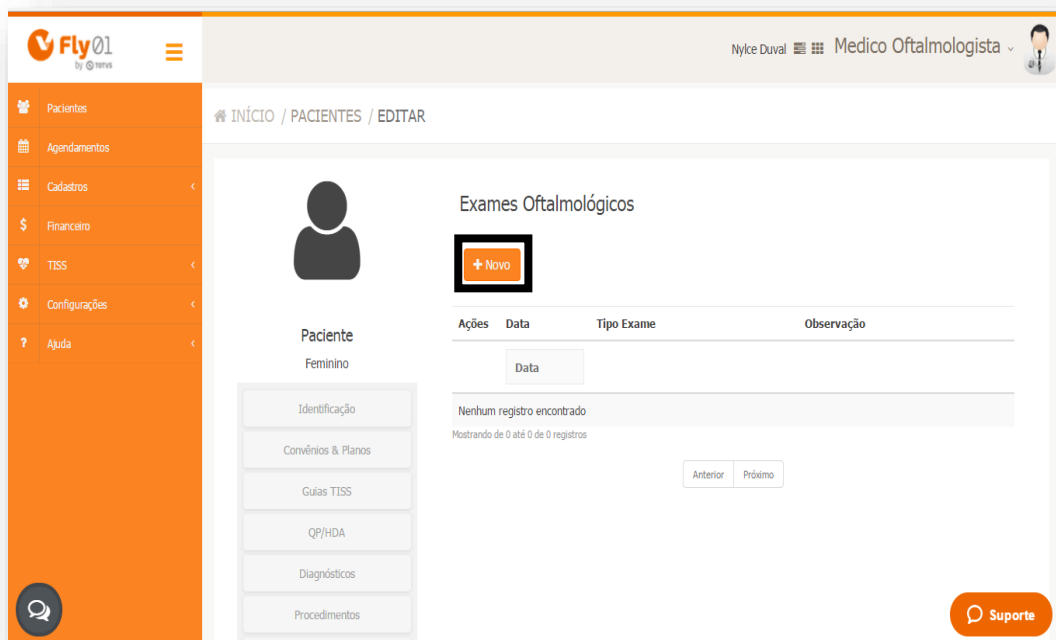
Fly01 by TOTVS

Nylce Duval Medico Oftalmologista

Pacientes
Agendamentos
Cadastros
Financeiro
TISS
Configurações
Ajuda

INÍCIO / PACIENTES / EDITAR

Paciente
Feminino

Identificação
Convênios & Planos
Guias TISS
QP/HDA
Diagnósticos
Procedimentos

Exames Oftalmológicos

+ Novo

| Ações | Data | Tipo Exame | Observação |
|---|---|---|---|
| | Data | | |

Nenhum registro encontrado

Mostrando de 0 até 0 de 0 registros

Anterior Próximo

Suporte